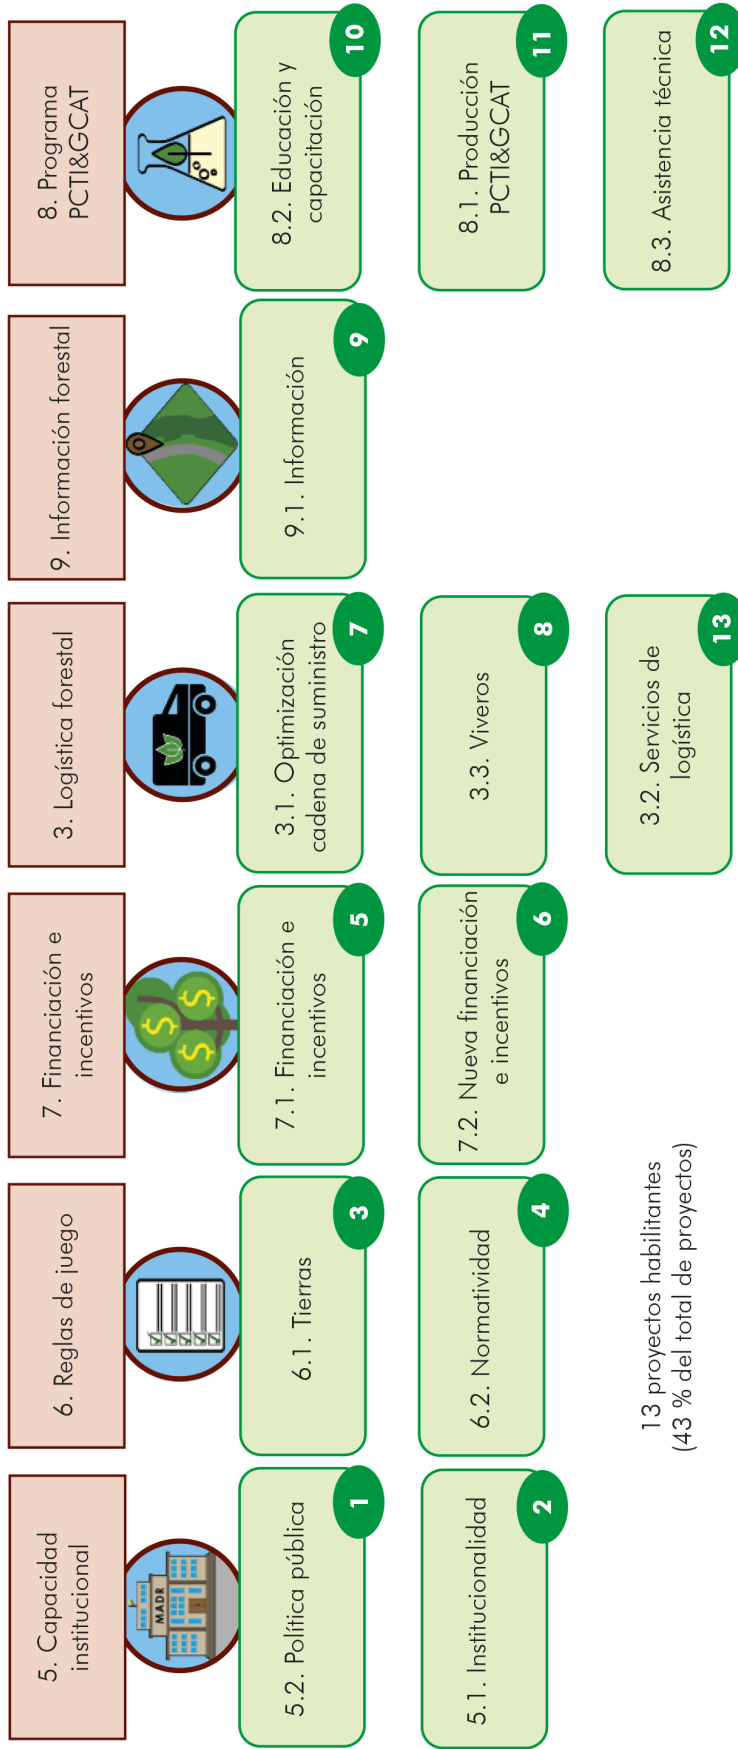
5. Capacidad institucional

5.2. Política pública
1

5.1. Institucionalidad
2

MADR

6. Reglas de juego

6.1. Tierras
3

6.2. Normatividad
4

7. Financiación e incentivos

7.1. Financiación e incentivos
5

7.2. Nueva financiación e incentivos
6

3. Logística forestal

3.1. Optimización cadena de suministro
7

3.3. Viveros
8

3.2. Servicios de logística
13

9. Información forestal

9.1. Información
9

8. Programa PCTI&GCAT

8.2. Educación y capacitación
10

8.1. Producción PCTI&GCAT
11

8.3. Asistencia técnica
12

13 proyectos habilitantes (43 % del total de proyectos)